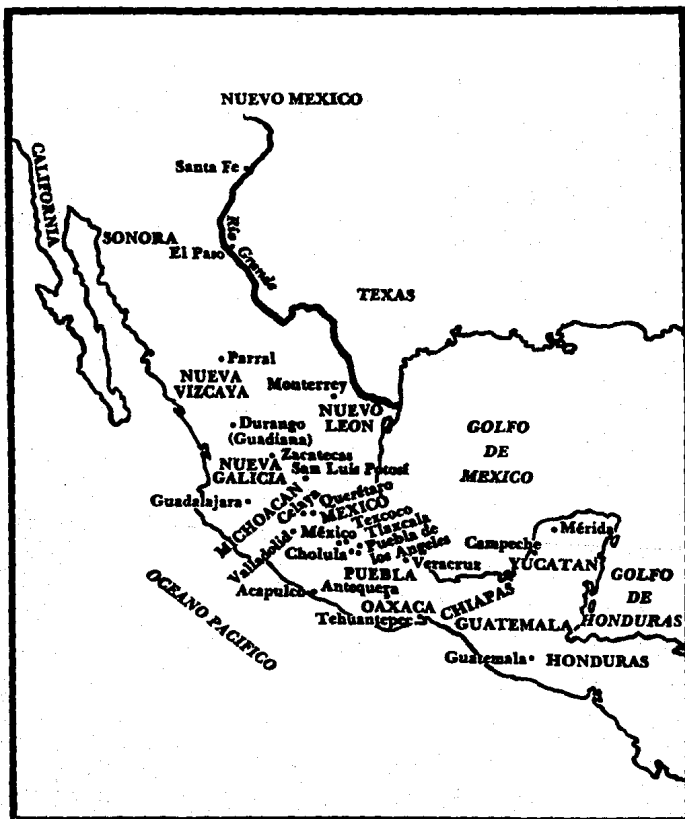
NUEVO MEXICO
CALIFORNIA
Santa Fe
Rio Grande
SONORA
El Paso
TEXAS
Parral
NUEVA VIZCAYA
Monterrey
NUEVO LEON
Durango (Guadiana)
Zacatecas
NUEVA GALICIA
San Luis Potosí
GOLFO DE MEXICO
Guadalajara
MICHOACAN
Celaya
Querétaro
MEXICO
Texcoco
Tlaxcala
Valladolid
México
Puebla de los Angeles
Cholula
Mérida
Campeche
Veracruz
YUCATAN
GOLFO DE HONDURAS
PUEBLA
OCEANO PACIFICO
Acapulco
Antequera
OAXACA
CHIAPAS
Tehuantepec
GUATEMALA
Guatemala
HONDURAS